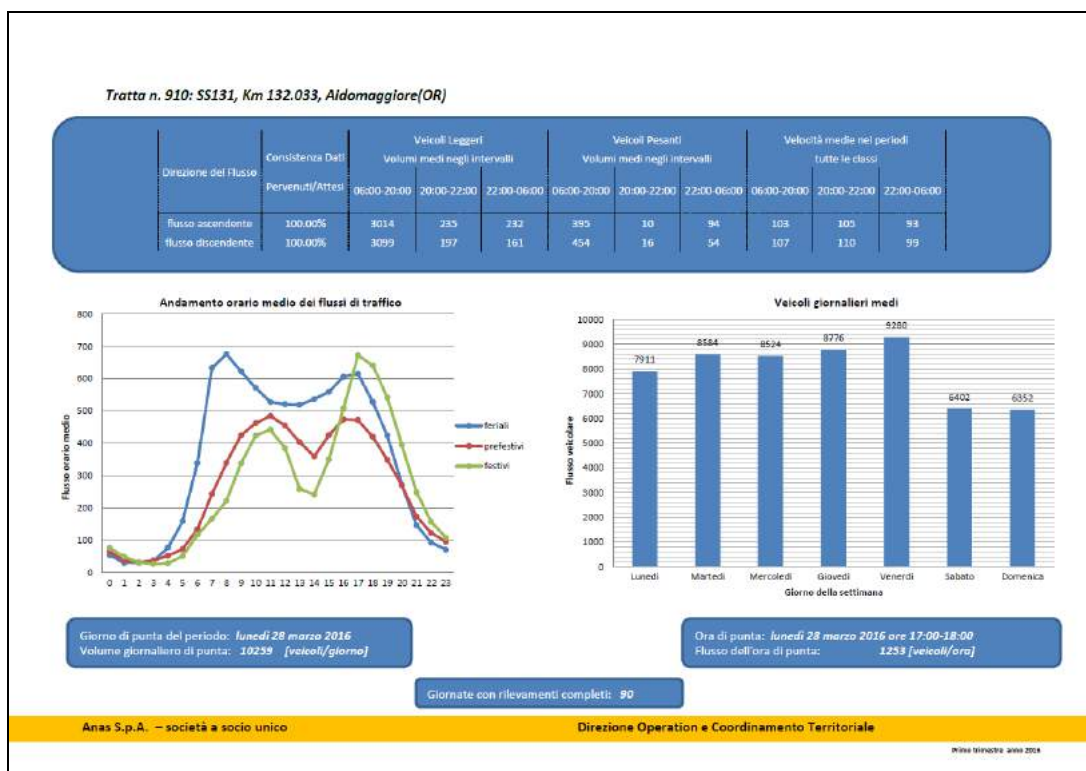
Tratta n. 910: SS131, Km 132.033, Aidomaggiore(OR)

| Direzione del Flusso | Consistenza Dati Pervenuti/Attesi | Veicoli Leggeri Volumi medi negli intervalli 06:00-20:00 | 20:00-22:00 | 22:00-06:00 | Veicoli Pesanti Volumi medi negli intervalli 06:00-20:00 | 20:00-22:00 | 22:00-06:00 | Velocità medie nei periodi tutte le classi 06:00-20:00 | 20:00-22:00 | 22:00-06:00 |
|---|---|---|---|---|---|---|---|---|---|---|
| flusso ascendente | 100.00% | 3014 | 235 | 232 | 395 | 10 | 94 | 103 | 105 | 93 |
| flusso discendente | 100.00% | 3099 | 197 | 161 | 454 | 16 | 54 | 107 | 110 | 99 |

Andamento orario medio dei flussi di traffico

Flusso orario medio

800
700
600
500
400
300
200
100
0

0 1 2 3 4 5 6 7 8 9 10 11 12 13 14 15 16 17 18 19 20 21 22 23

feriali
prefestivi
festivi

Veicoli giornalieri medi

Flusso veicolare

10000
9000
8000
7000
6000
5000
4000
3000
2000
1000
0

7911 8584 8524 8776 9280 6402 6352

Lunedì Martedì Mercoledì Giovedì Venerdì Sabato Domenica

Giorno della settimana

Giorno di punta del periodo: lunedì 28 marzo 2016
Volume giornaliero di punta: 10259 [veicoli/giorno]

Ora di punta: lunedì 28 marzo 2016 ore 17:00-18:00
Flusso dell'ora di punta: 1253 [veicoli/ora]

Giornate con rilevamenti completi: 90

Anas S.p.A. – società a socio unico

Direzione Operation e Coordinamento Territoriale

Primo trimestre anno 2016